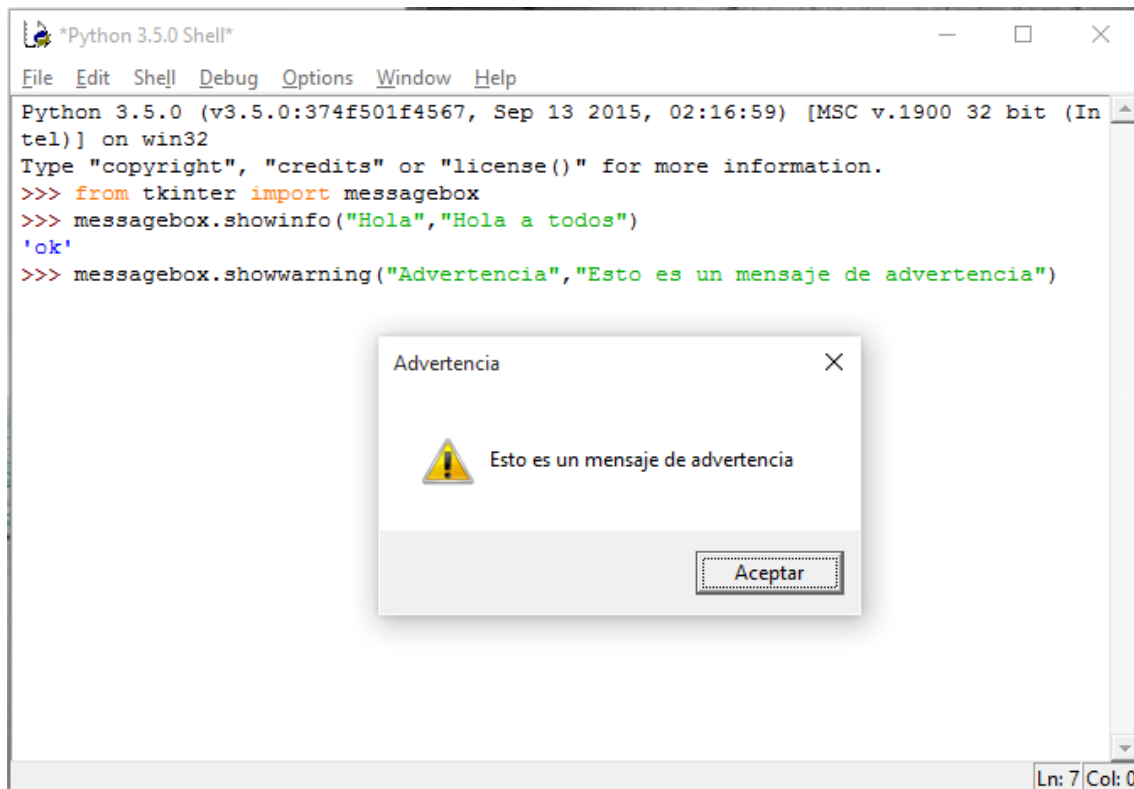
*Python 3.5.0 Shell*

File Edit Shell Debug Options Window Help

Python 3.5.0 (v3.5.0:374f501f4567, Sep 13 2015, 02:16:59) [MSC v.1900 32 bit (Intel)] on win32
Type "copyright", "credits" or "license()" for more information.
>>> from tkinter import messagebox
>>> messagebox.showinfo("Hola","Hola a todos")
'ok'
>>> messagebox.showwarning("Advertencia","Esto es un mensaje de advertencia")

Advertencia

Esto es un mensaje de advertencia

Aceptar

Ln: 7 Col: 0